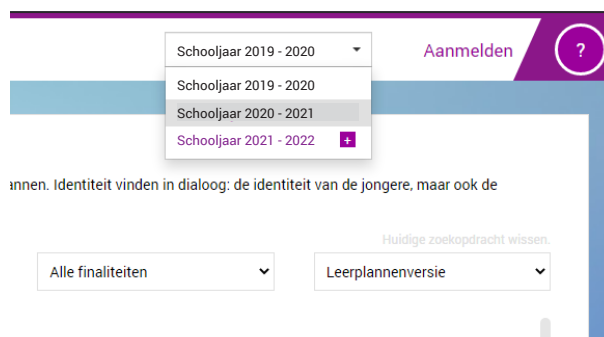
Schooljaar 2019 - 2020

Aanmelden

?

Schooljaar 2019 - 2020

Schooljaar 2020 - 2021

Schooljaar 2021 - 2022 +

annen. Identiteit vinden in dialoog: de identiteit van de jongere, maar ook de

Huidige zoekopdracht wissen.

Alle finaliteiten

Leerplannenversie